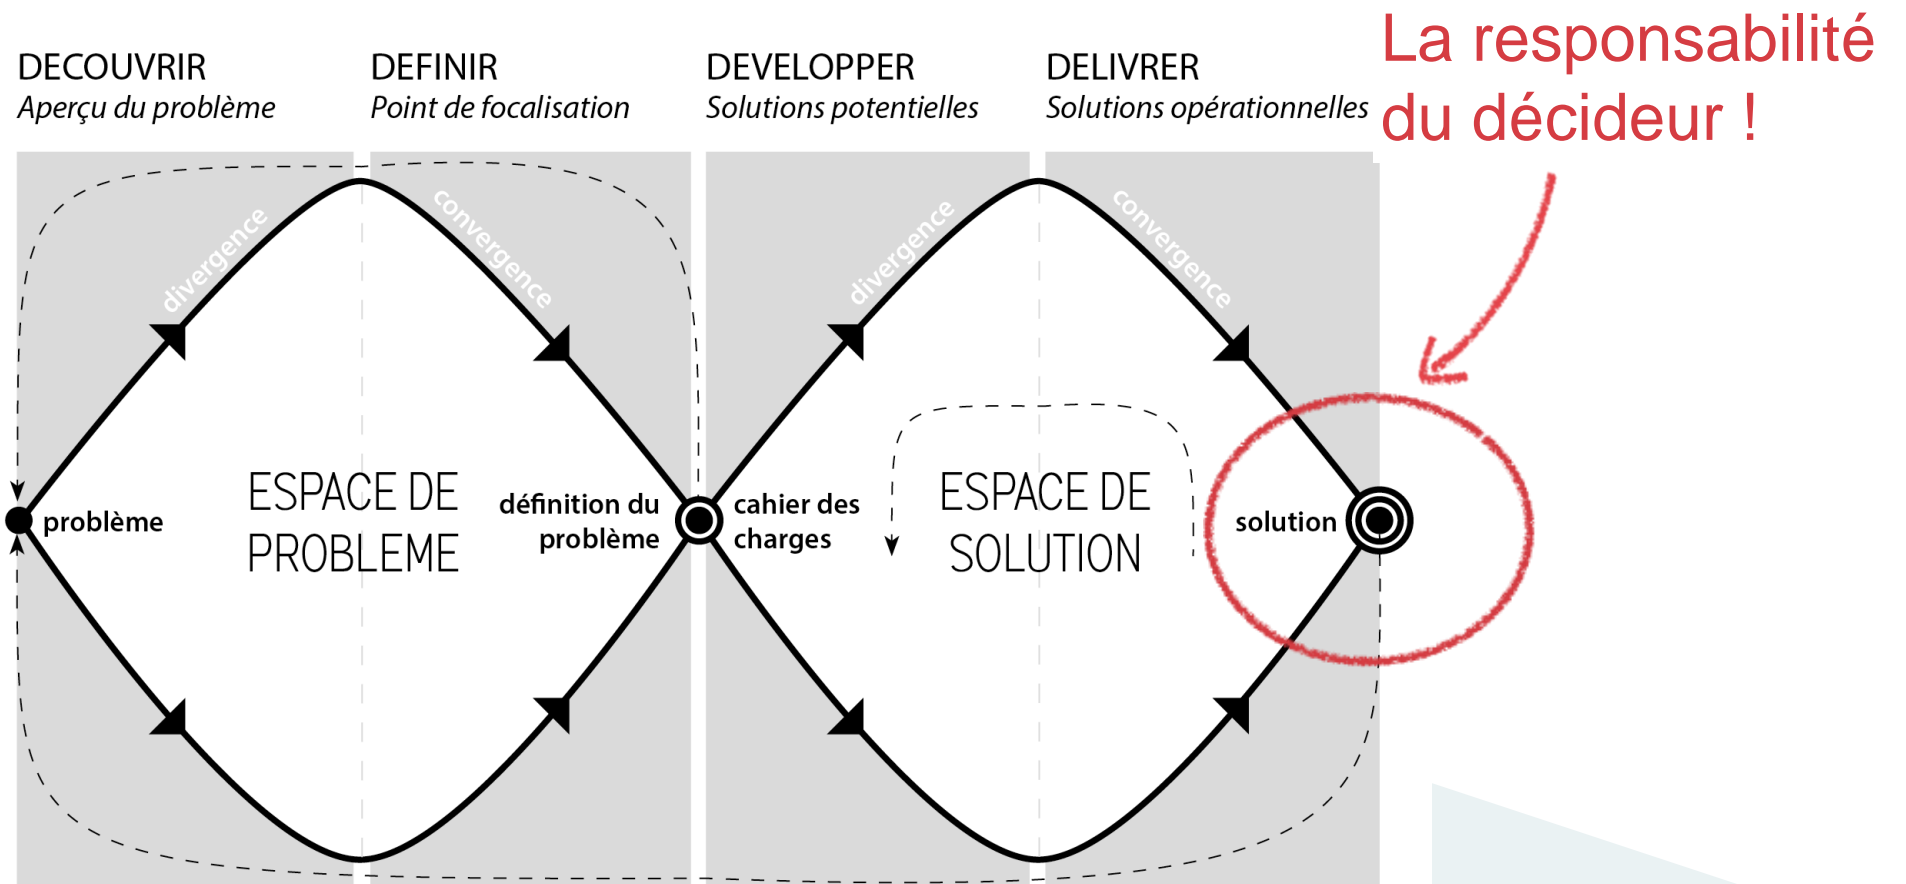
DECOUVRIR
Aperçu du problème

DEFINIR
Point de focalisation

DEVELOPPER
Solutions potentielles

DELIVRER
Solutions opérationnelles

La responsabilité du décideur !

divergence

convergence

divergence

convergence

problème

ESPACE DE PROBLEME

définition du problème

cahier des charges

ESPACE DE SOLUTION

solution